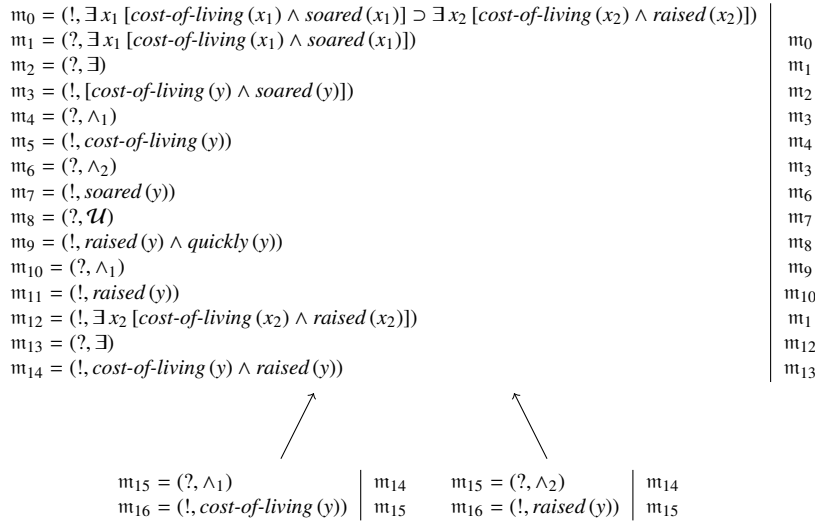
$\mathfrak{m}_0 = (!, \exists x_1 \, [\textit{cost-of-living}\,(x_1) \wedge \textit{soared}\,(x_1)] \supset \exists x_2 \, [\textit{cost-of-living}\,(x_2) \wedge \textit{raised}\,(x_2)])$

$\mathfrak{m}_1 = (?, \exists x_1 \, [\textit{cost-of-living}\,(x_1) \wedge \textit{soared}\,(x_1)])$ | $\mathfrak{m}_0$

$\mathfrak{m}_2 = (?, \exists)$ | $\mathfrak{m}_1$

$\mathfrak{m}_3 = (!, [\textit{cost-of-living}\,(y) \wedge \textit{soared}\,(y)])$ | $\mathfrak{m}_2$

$\mathfrak{m}_4 = (?, \wedge_1)$ | $\mathfrak{m}_3$

$\mathfrak{m}_5 = (!, \textit{cost-of-living}\,(y))$ | $\mathfrak{m}_4$

$\mathfrak{m}_6 = (?, \wedge_2)$ | $\mathfrak{m}_3$

$\mathfrak{m}_7 = (!, \textit{soared}\,(y))$ | $\mathfrak{m}_6$

$\mathfrak{m}_8 = (?, \mathcal{U})$ | $\mathfrak{m}_7$

$\mathfrak{m}_9 = (!, \textit{raised}\,(y) \wedge \textit{quickly}\,(y))$ | $\mathfrak{m}_8$

$\mathfrak{m}_{10} = (?, \wedge_1)$ | $\mathfrak{m}_9$

$\mathfrak{m}_{11} = (!, \textit{raised}\,(y))$ | $\mathfrak{m}_{10}$

$\mathfrak{m}_{12} = (!, \exists x_2 \, [\textit{cost-of-living}\,(x_2) \wedge \textit{raised}\,(x_2)])$ | $\mathfrak{m}_1$

$\mathfrak{m}_{13} = (?, \exists)$ | $\mathfrak{m}_{12}$

$\mathfrak{m}_{14} = (!, \textit{cost-of-living}\,(y) \wedge \textit{raised}\,(y))$ | $\mathfrak{m}_{13}$

$\mathfrak{m}_{15} = (?, \wedge_1)$ | $\mathfrak{m}_{14}$
$\mathfrak{m}_{16} = (!, \textit{cost-of-living}\,(y))$ | $\mathfrak{m}_{15}$

$\mathfrak{m}_{15} = (?, \wedge_2)$ | $\mathfrak{m}_{14}$
$\mathfrak{m}_{16} = (!, \textit{raised}\,(y))$ | $\mathfrak{m}_{15}$